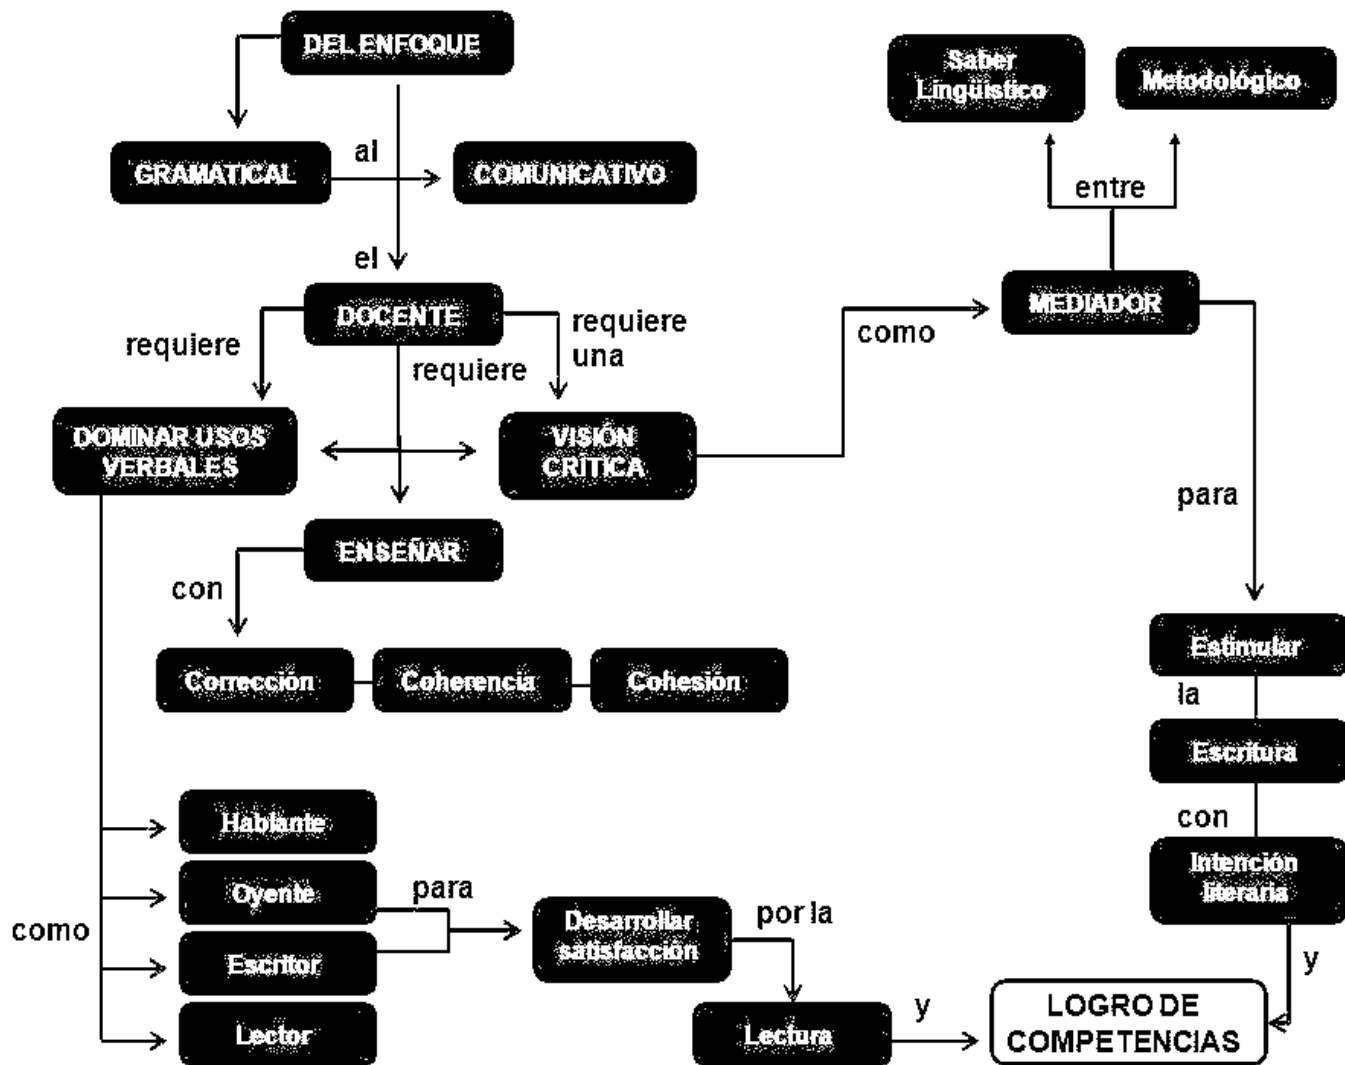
DEL ENFOQUE

GRAMATICAL

al

COMUNICATIVO

el

DOCENTE

requiere

requiere

requiere una

DOMINAR USOS VERBALES

VISIÓN CRÍTICA

ENSEÑAR

con

Corrección

Coherencia

Cohesión

como

Hablante

Oyente

Escritor

Lector

para

Desarrollar satisfacción

por la

Lectura

y

LOGRO DE COMPETENCIAS

Saber Lingüístico

Metodológico

entre

MEDIADOR

como

para

Estimular

la

Escritura

con

Intención literaria

y